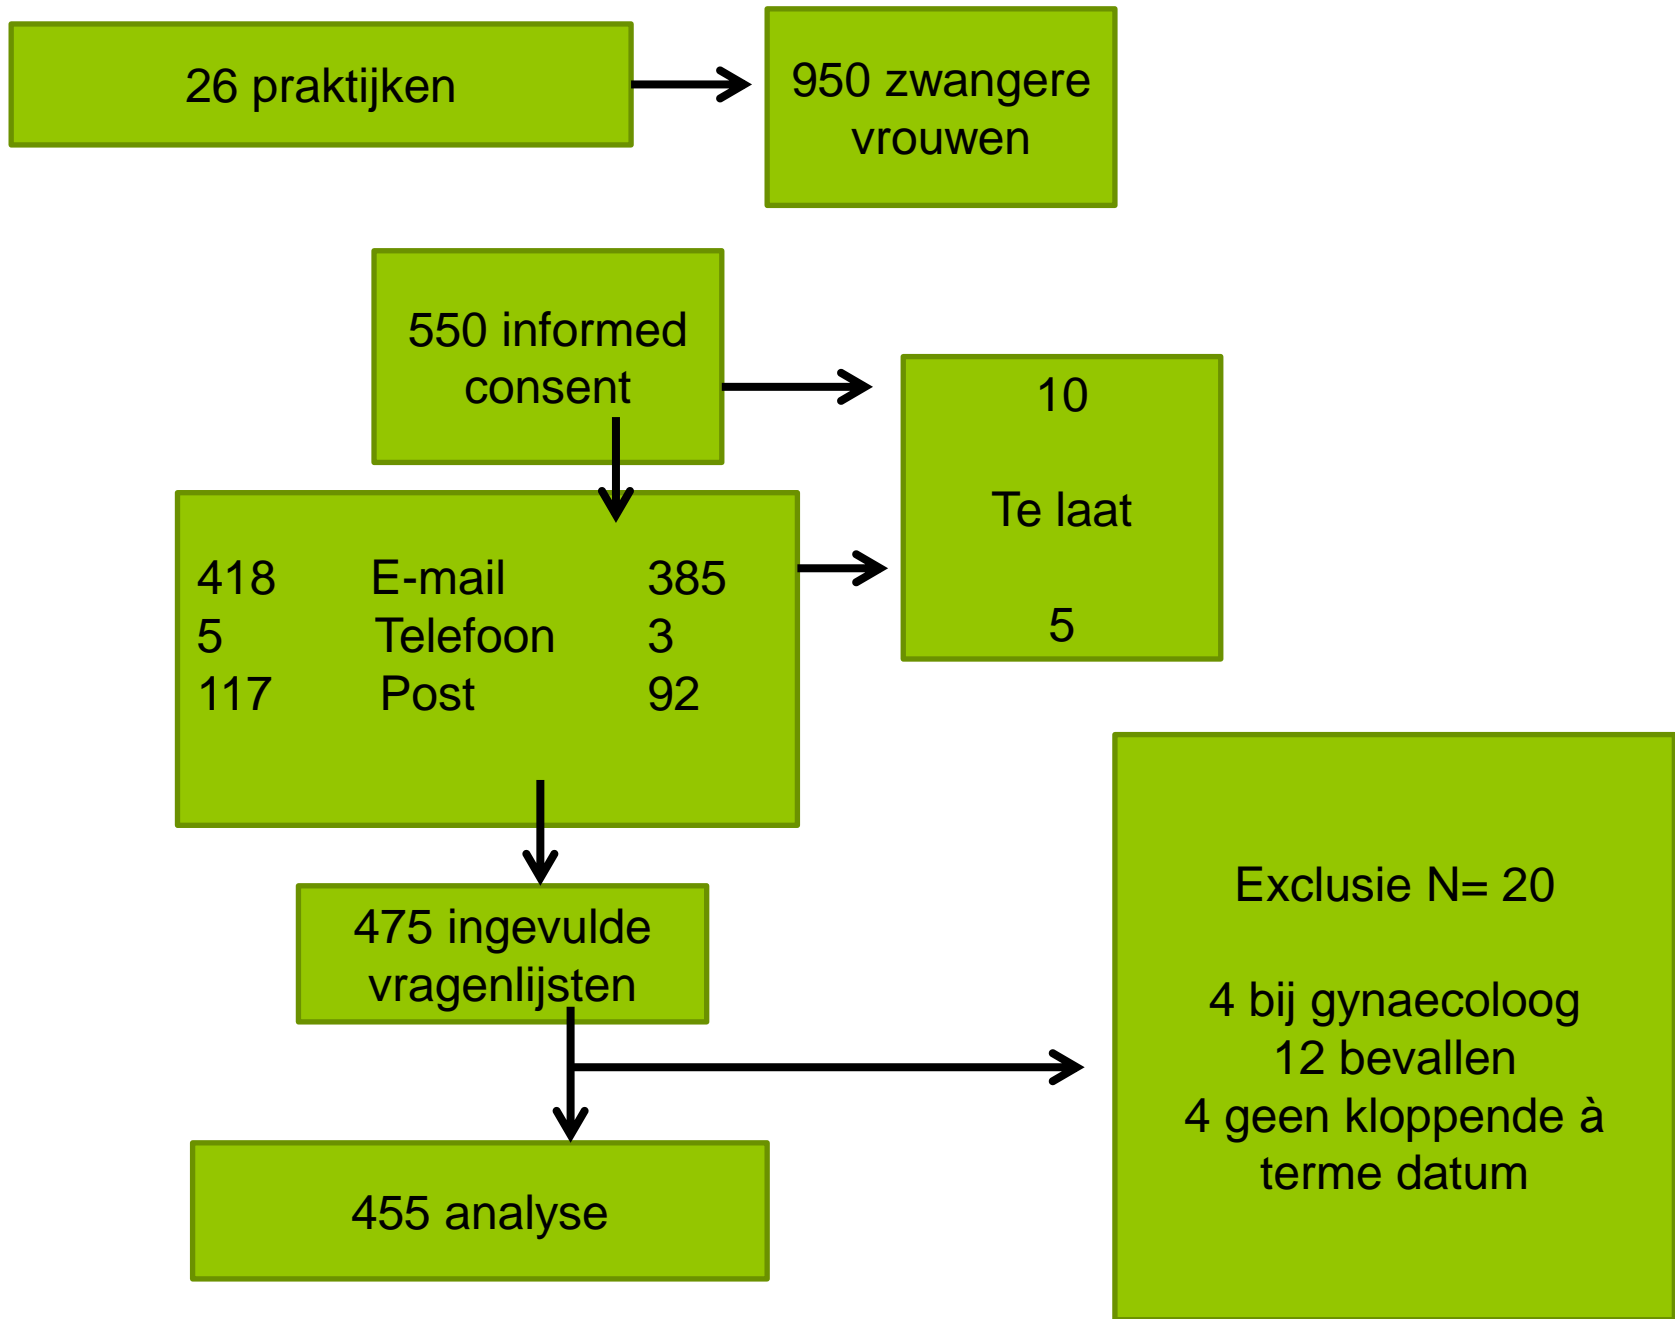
26 praktijken

950 zwangere vrouwen

550 informed consent

10

Te laat

5

418 E-mail 385
5 Telefoon 3
117 Post 92

475 ingevulde vragenlijsten

455 analyse

Exclusie N= 20

4 bij gynaecoloog
12 bevallen
4 geen kloppende à terme datum